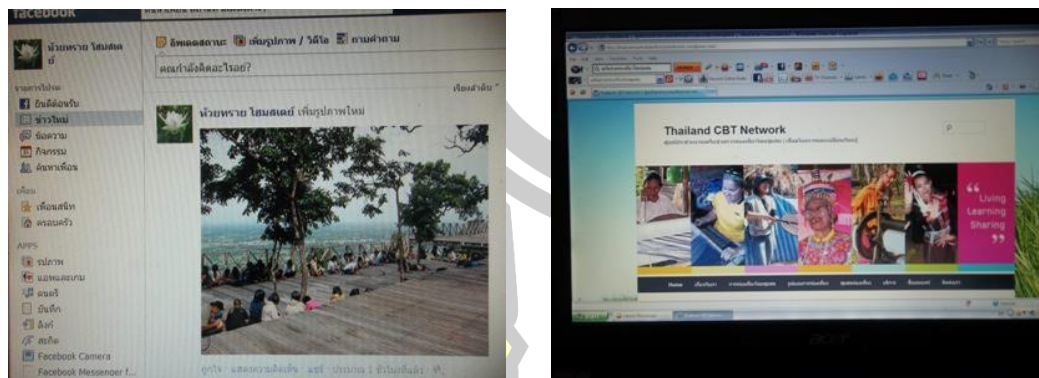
facebook

ห้วยหราย โฮมสเตย์

อัพเดตสถานะ เพิ่มรูปภาพ / วิดีโอ ถามคำถาม

คุณกำลังคิดอะไรอยู่?

เรื่องสำคัญ

ห้วยหราย โฮมสเตย์ เพิ่มรูปภาพใหม่

ยินดีต้อนรับ
ข่าวใหม่
ข้อความ
กิจกรรม
ค้นหาเพื่อน

เพื่อน
เพื่อนสนิท
ครอบครัว

APPS
รูปภาพ
แอพและเกม
ดนตรี
บันทึก
ลิงก์
สะกิด
Facebook Camera
Facebook Messenger f...

ถูกใจ · แสดงความคิดเห็น · แชร์ · ประมาณ 1 ชั่วโมงที่แล้ว

Thailand CBT Network

Living Learning Sharing

Home

acer